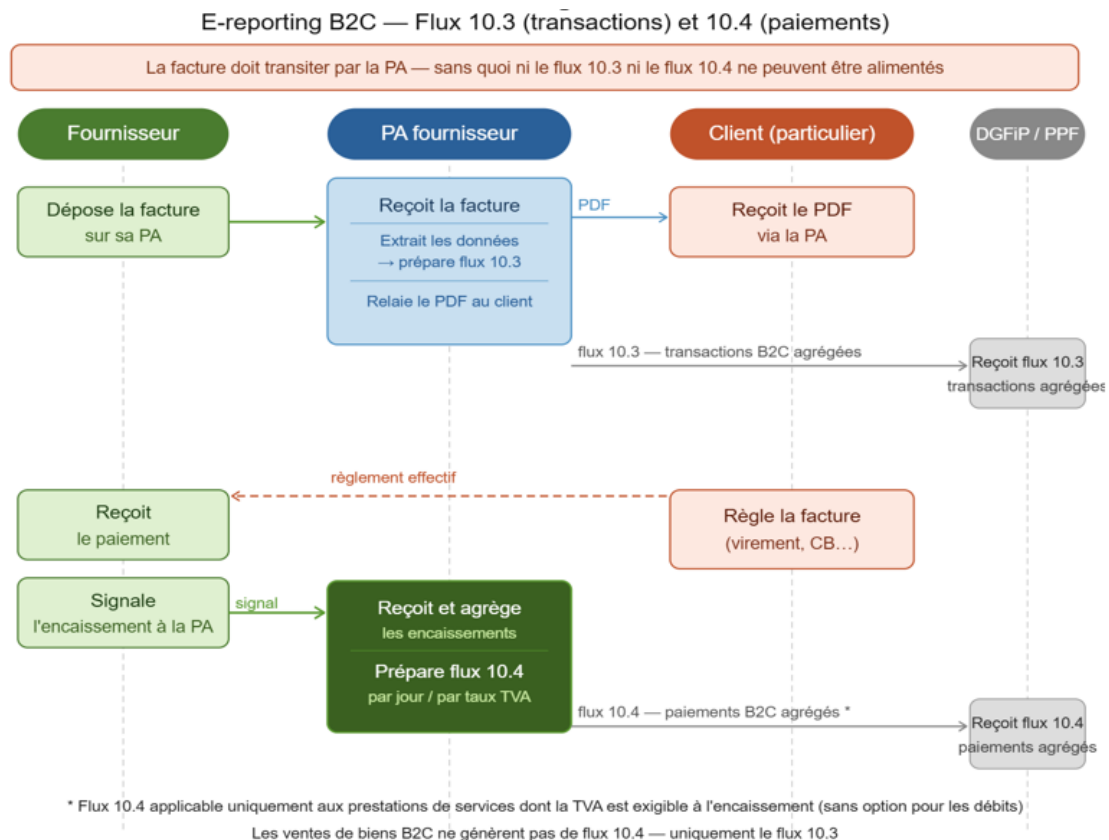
E-reporting B2C — Flux 10.3 (transactions) et 10.4 (paiements)

La facture doit transiter par la PA — sans quoi ni le flux 10.3 ni le flux 10.4 ne peuvent être alimentés

Fournisseur

PA fournisseur

Client (particulier)

DGFiP / PPF

Dépose la facture sur sa PA

Reçoit la facture

Extrait les données → prépare flux 10.3

Relaie le PDF au client

PDF

Reçoit le PDF via la PA

flux 10.3 — transactions B2C agrégées

Reçoit flux 10.3 transactions agrégées

règlement effectif

Reçoit le paiement

Règle la facture (virement, CB…)

Signale l'encaissement à la PA

signal

Reçoit et agrège les encaissements

Prépare flux 10.4 par jour / par taux TVA

flux 10.4 — paiements B2C agrégés *

Reçoit flux 10.4 paiements agrégés

* Flux 10.4 applicable uniquement aux prestations de services dont la TVA est exigible à l'encaissement (sans option pour les débits)

Les ventes de biens B2C ne génèrent pas de flux 10.4 — uniquement le flux 10.3